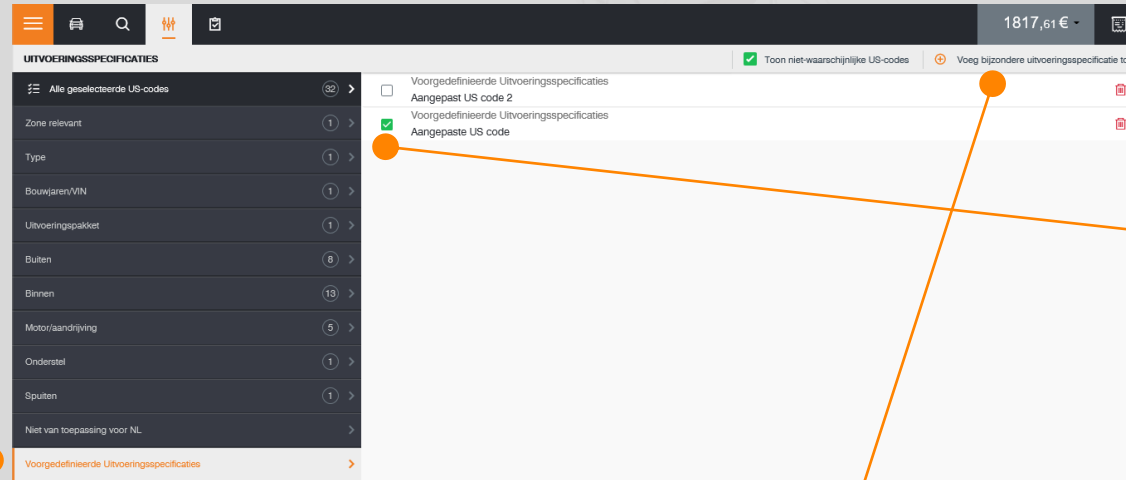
1817,61 €

UITVOERINGSSPECIFICATIES

Toon niet-waarschijnlijke US-codes

Voeg bijzondere uitvoeringsspecificatie to

Alle geselecteerde US-codes 32

Zone relevant 1

Type 1

Bouwjaren/VIN 1

Uitvoeringspakket 1

Buiten 8

Binnen 13

Motor/aandrijving 5

Onderstel 1

Spuiten 1

Niet van toepassing voor NL

Voorgedefinieerde Uitvoeringsspecificaties

Voorgedefinieerde Uitvoeringsspecificaties
Aangepast US code 2

Voorgedefinieerde Uitvoeringsspecificaties
Aangepaste US code